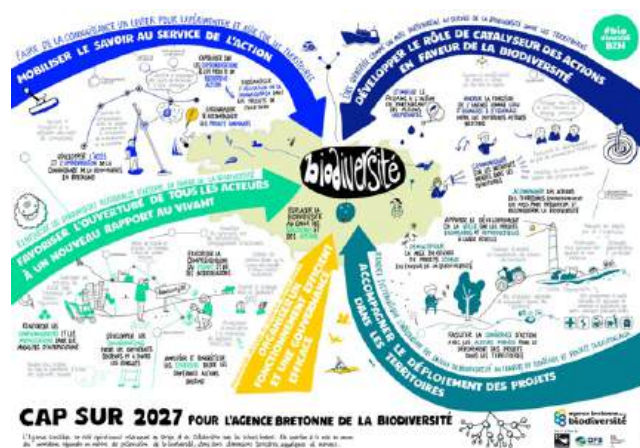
MOBILISER LE SAVOIR AU SERVICE DE L'ACTION

DÉVELOPPER LE RÔLE DE CATALYSEUR DES ACTIONS EN FAVEUR DE LA BIODIVERSITÉ

FAVORISER L'OUVERTURE DE TOUS LES ACTEURS À UN NOUVEAU RAPPORT AU VIVANT

ORGANISER UN FONCTIONNEMENT EFFICIENT ET UNE GOUVERNANCE EFFICACE

ACCOMPAGNER LE DÉPLOIEMENT DES PROJETS DANS LES TERRITOIRES

biodiversité

#bio diversité BZH

CAP SUR 2027 POUR L'AGENCE BRETONNE DE LA BIODIVERSITÉ

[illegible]

agence bretonne de la biodiversité